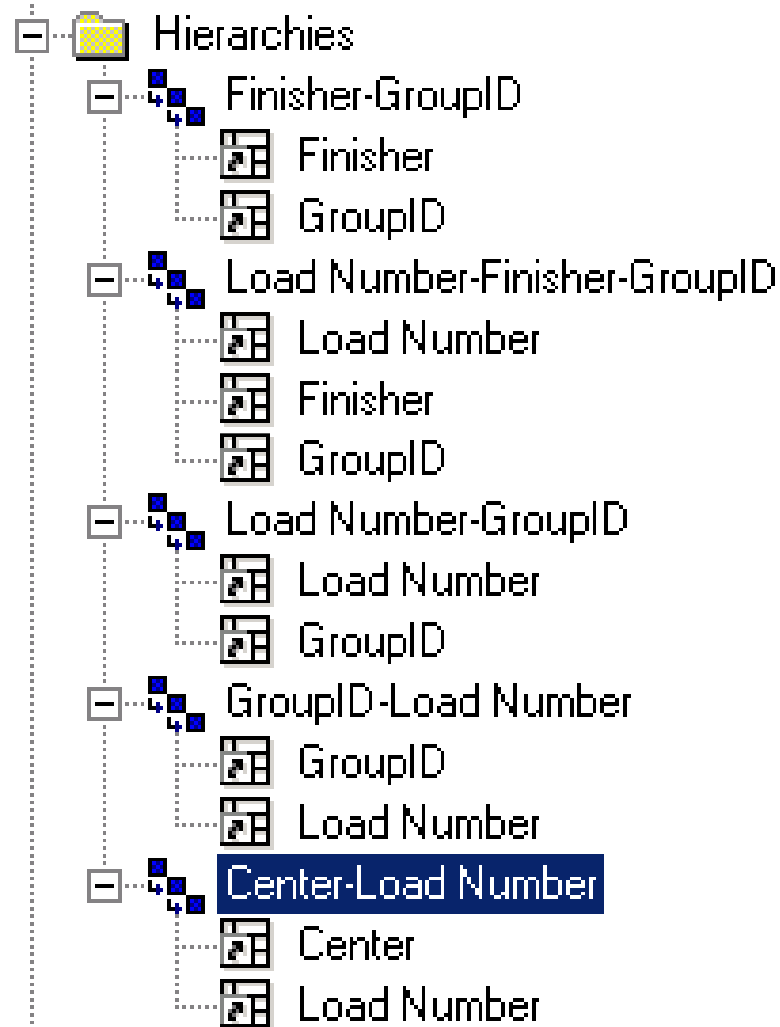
Hierarchies
Finisher-GroupID
Finisher
GroupID
Load Number-Finisher-GroupID
Load Number
Finisher
GroupID
Load Number-GroupID
Load Number
GroupID
GroupID-Load Number
GroupID
Load Number
Center-Load Number
Center
Load Number